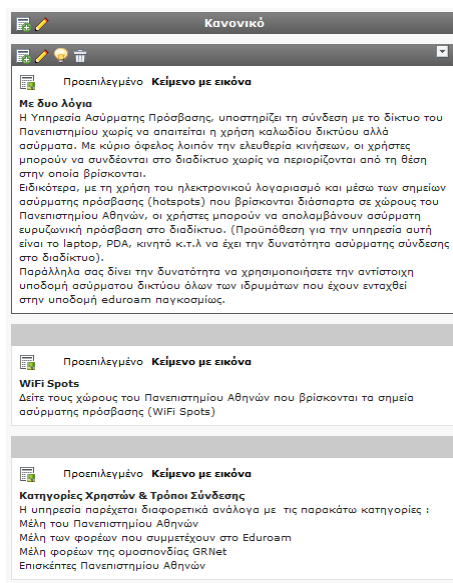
Κανονικό

Προεπιλεγμένο **Κείμενο με εικόνα**

**Με δυο λόγια**
Η Υπηρεσία Ασύρματης Πρόσβασης, υποστηρίζει τη σύνδεση με το δίκτυο του Πανεπιστημίου χωρίς να απαιτείται η χρήση καλωδίου δικτύου αλλά ασύρματα. Με κύριο όφελος λοιπόν την ελευθερία κινήσεων, οι χρήστες μπορούν να συνδέονται στο διαδίκτυο χωρίς να περιορίζονται από τη θέση στην οποία βρίσκονται.
Ειδικότερα, με τη χρήση του ηλεκτρονικού λογαριασμό και μέσω των σημείων ασύρματης πρόσβασης (hotspots) που βρίσκονται διάσπαρτα σε χώρους του Πανεπιστημίου Αθηνών, οι χρήστες μπορούν να απολαμβάνουν ασύρματη ευρυζωνική πρόσβαση στο διαδίκτυο. (Προϋπόθεση για την υπηρεσία αυτή είναι το laptop, PDA, κινητό κ.τ.λ να έχει την δυνατότητα ασύρματης σύνδεσης στο διαδίκτυο).
Παράλληλα σας δίνει την δυνατότητα να χρησιμοποιήσετε την αντίστοιχη υποδομή ασύρματου δικτύου όλων των ιδρυμάτων που έχουν ενταχθεί στην υποδομή eduroam παγκοσμίως.

Προεπιλεγμένο **Κείμενο με εικόνα**

**WiFi Spots**
Δείτε τους χώρους του Πανεπιστημίου Αθηνών που βρίσκονται τα σημεία ασύρματης πρόσβασης (WiFi Spots)

Προεπιλεγμένο **Κείμενο με εικόνα**

**Κατηγορίες Χρηστών & Τρόποι Σύνδεσης**
Η υπηρεσία παρέχεται διαφορετικά ανάλογα με τις παρακάτω κατηγορίες :
Μέλη του Πανεπιστημίου Αθηνών
Μέλη των φορέων που συμμετέχουν στο Eduroam
Μέλη φορέων της ομοσπονδίας GRNet
Επισκέπτες Πανεπιστημίου Αθηνών